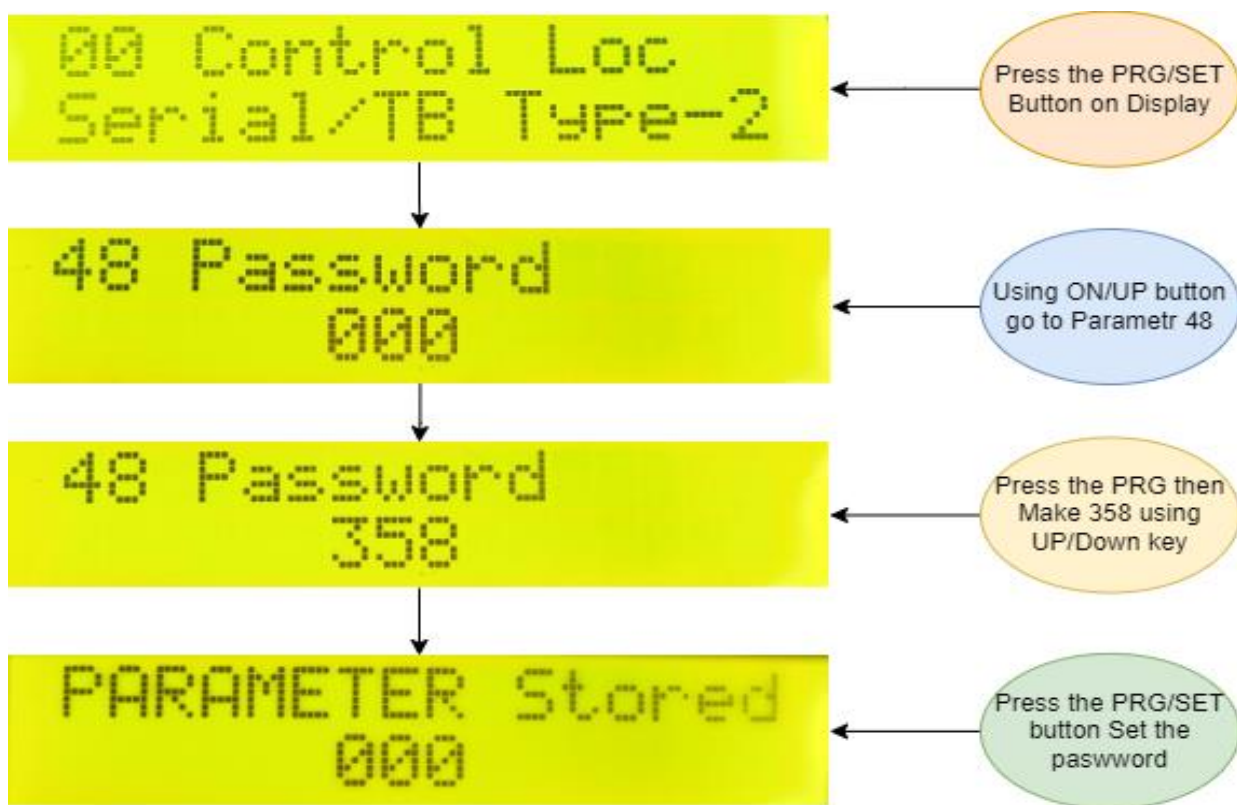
00 Control Loc
Serial/TB Type-2

Press the PRG/SET Button on Display

48 Password
000

Using ON/UP button go to Parametr 48

48 Password
358

Press the PRG then Make 358 using UP/Down key

PARAMETER Stored
000

Press the PRG/SET button Set the paswword